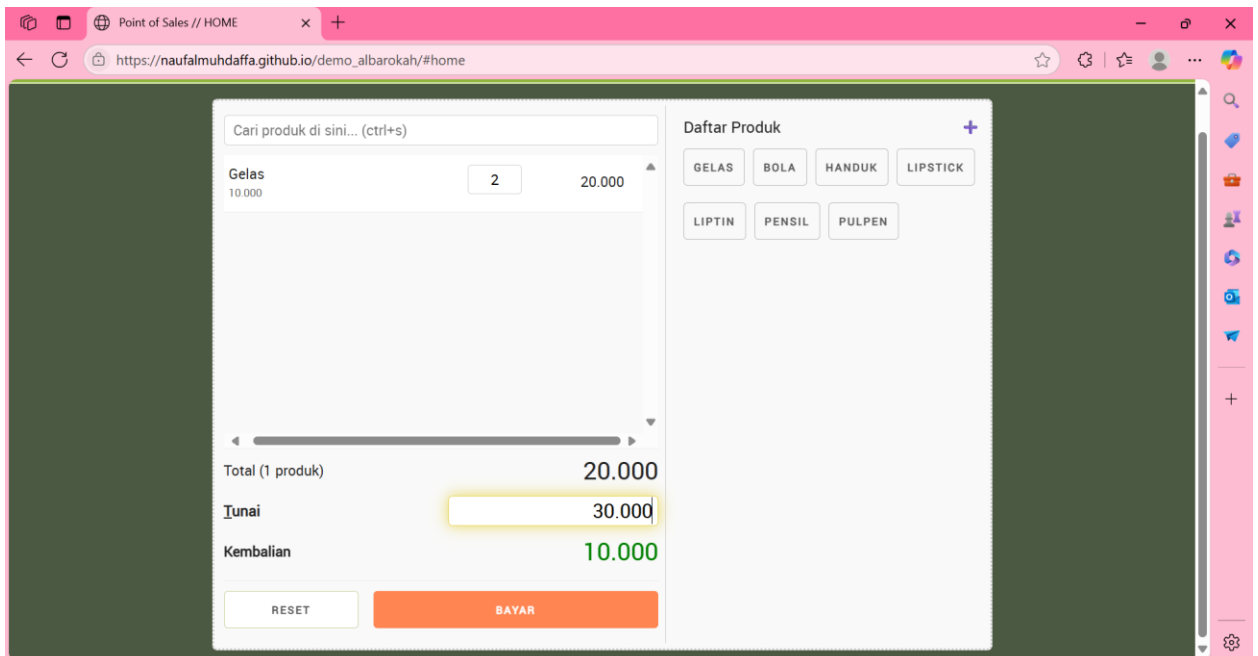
Point of Sales // HOME

https://naufalmuhdaffa.github.io/demo_albarokah/#home

Cari produk di sini... (ctrl+s)

Gelas
10.000

2

20.000

Total (1 produk)
20.000

Tunai
30.000

Kembalian
10.000

RESET
BAYAR

Daftar Produk
+

GELAS
BOLA
HANDUK
LIPSTICK
LIPTIN
PENSIL
PULPEN